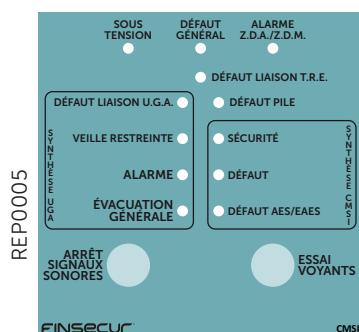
REP0005

SOUS TENSION

DÉFAUT GÉNÉRAL

ALARME Z.D.A./Z.D.M.

DÉFAUT LIAISON T.R.E.

DÉFAUT PILE

DÉFAUT LIAISON U.G.A.

SYNTHÈSE UGA

VEILLE RESTREINTE

ALARME

ÉVACUATION GÉNÉRALE

SYNTHÈSE CMSI

SÉCURITÉ

DÉFAUT

DÉFAUT AES/EAES

ARRÊT SIGNAUX SONORES

ESSAI VOYANTS

FINSECUR

CMSI